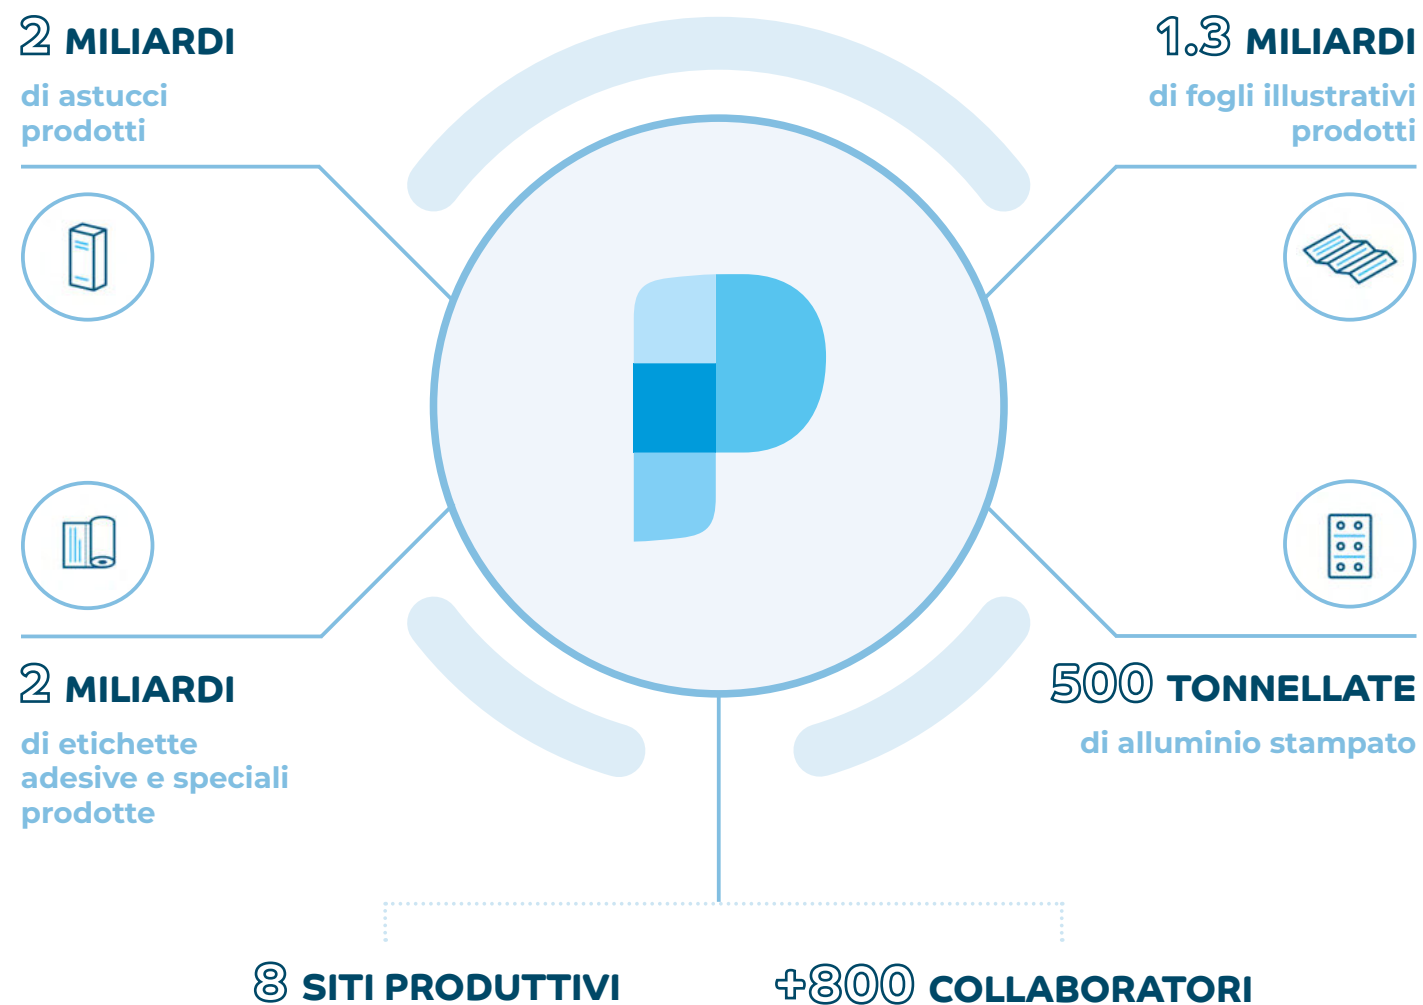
2 MILIARDI
di astucci prodotti

1.3 MILIARDI
di fogli illustrativi prodotti

2 MILIARDI
di etichette adesive e speciali prodotte

500 TONNELLATE
di alluminio stampato

8 SITI PRODUTTIVI

+800 COLLABORATORI